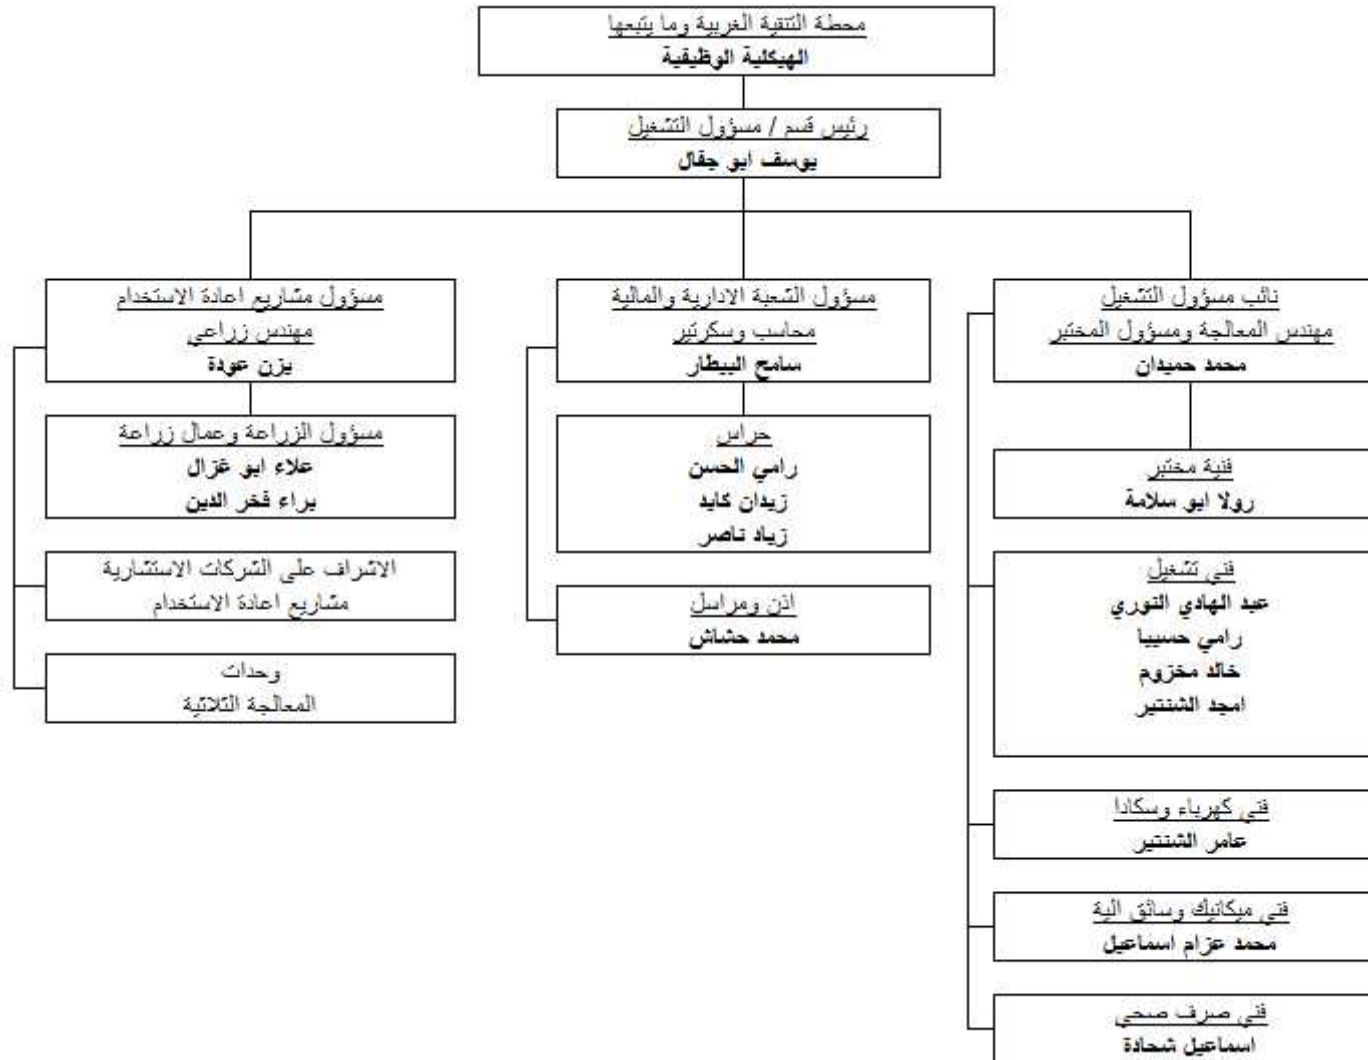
محطة التنقية الغربية وما يتبعها
الهيكلية الوظيفية

رئيس قسم / مسؤول التشغيل
يوسف ابو جقال

نائب مسؤول التشغيل
مهندس المعالجة ومسؤول المختبر
محمد حميدان

فنية مختبر
رولا ابو سلامة

فني تشغيل
عبد الهادي النوري
رامي حسيبا
خالد مخزوم
امجد الشنتير

فني كهرباء وسكادا
عامر الشنتير

فني ميكانيك وسائق الية
محمد عزام اسماعيل

فني صرف صحي
اسماعيل شحادة

مسؤول الشعبة الادارية والمالية
محاسب وسكرتير
سامح البيطار

حراس
رامي الحسن
زيدان كايد
زياد ناصر

اذن ومراسل
محمد حشاش

مسؤول مشاريع اعادة الاستخدام
مهندس زراعي
يزن عودة

مسؤول الزراعة وعمال زراعة
علاء ابو غزال
براء فخر الدين

الاشراف على الشركات الاستشارية
مشاريع اعادة الاستخدام

وحدات
المعالجة الثلاثية